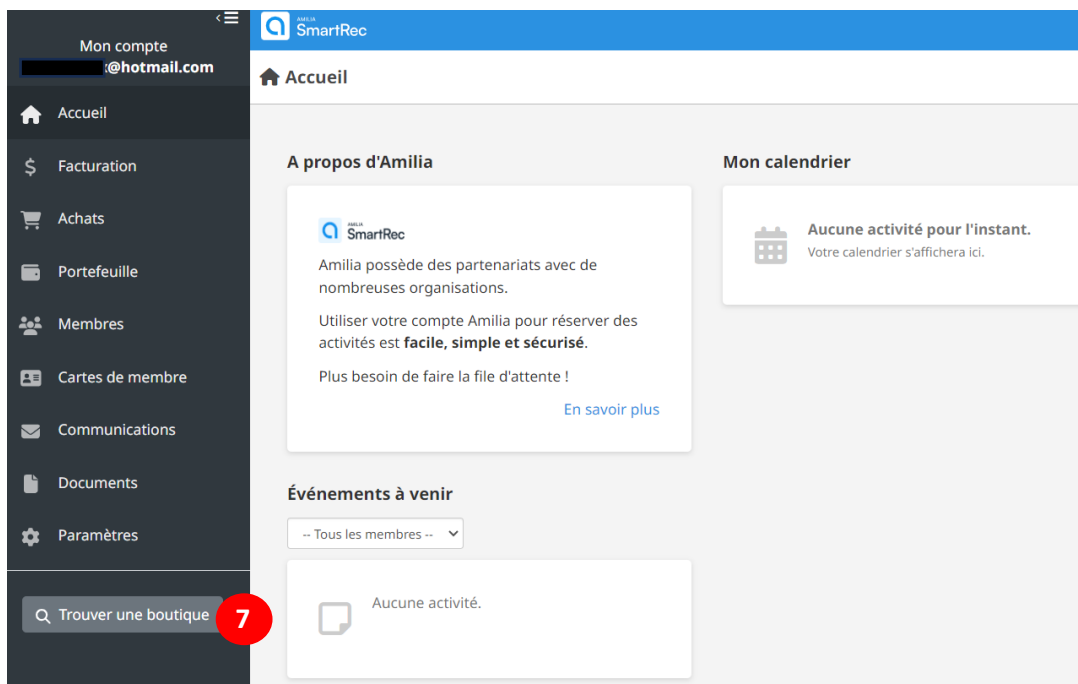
Mon compte
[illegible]@hotmail.com

Accueil
Facturation
Achats
Portefeuille
Membres
Cartes de membre
Communications
Documents
Paramètres

Trouver une boutique
7

AMILIA SmartRec

Accueil

A propos d'Amilia

AMILIA SmartRec

Amilia possède des partenariats avec de nombreuses organisations.

Utiliser votre compte Amilia pour réserver des activités est **facile, simple et sécurisé**.

Plus besoin de faire la file d'attente !

En savoir plus

Mon calendrier

Aucune activité pour l'instant.
Votre calendrier s'affichera ici.

Événements à venir

-- Tous les membres --

Aucune activité.